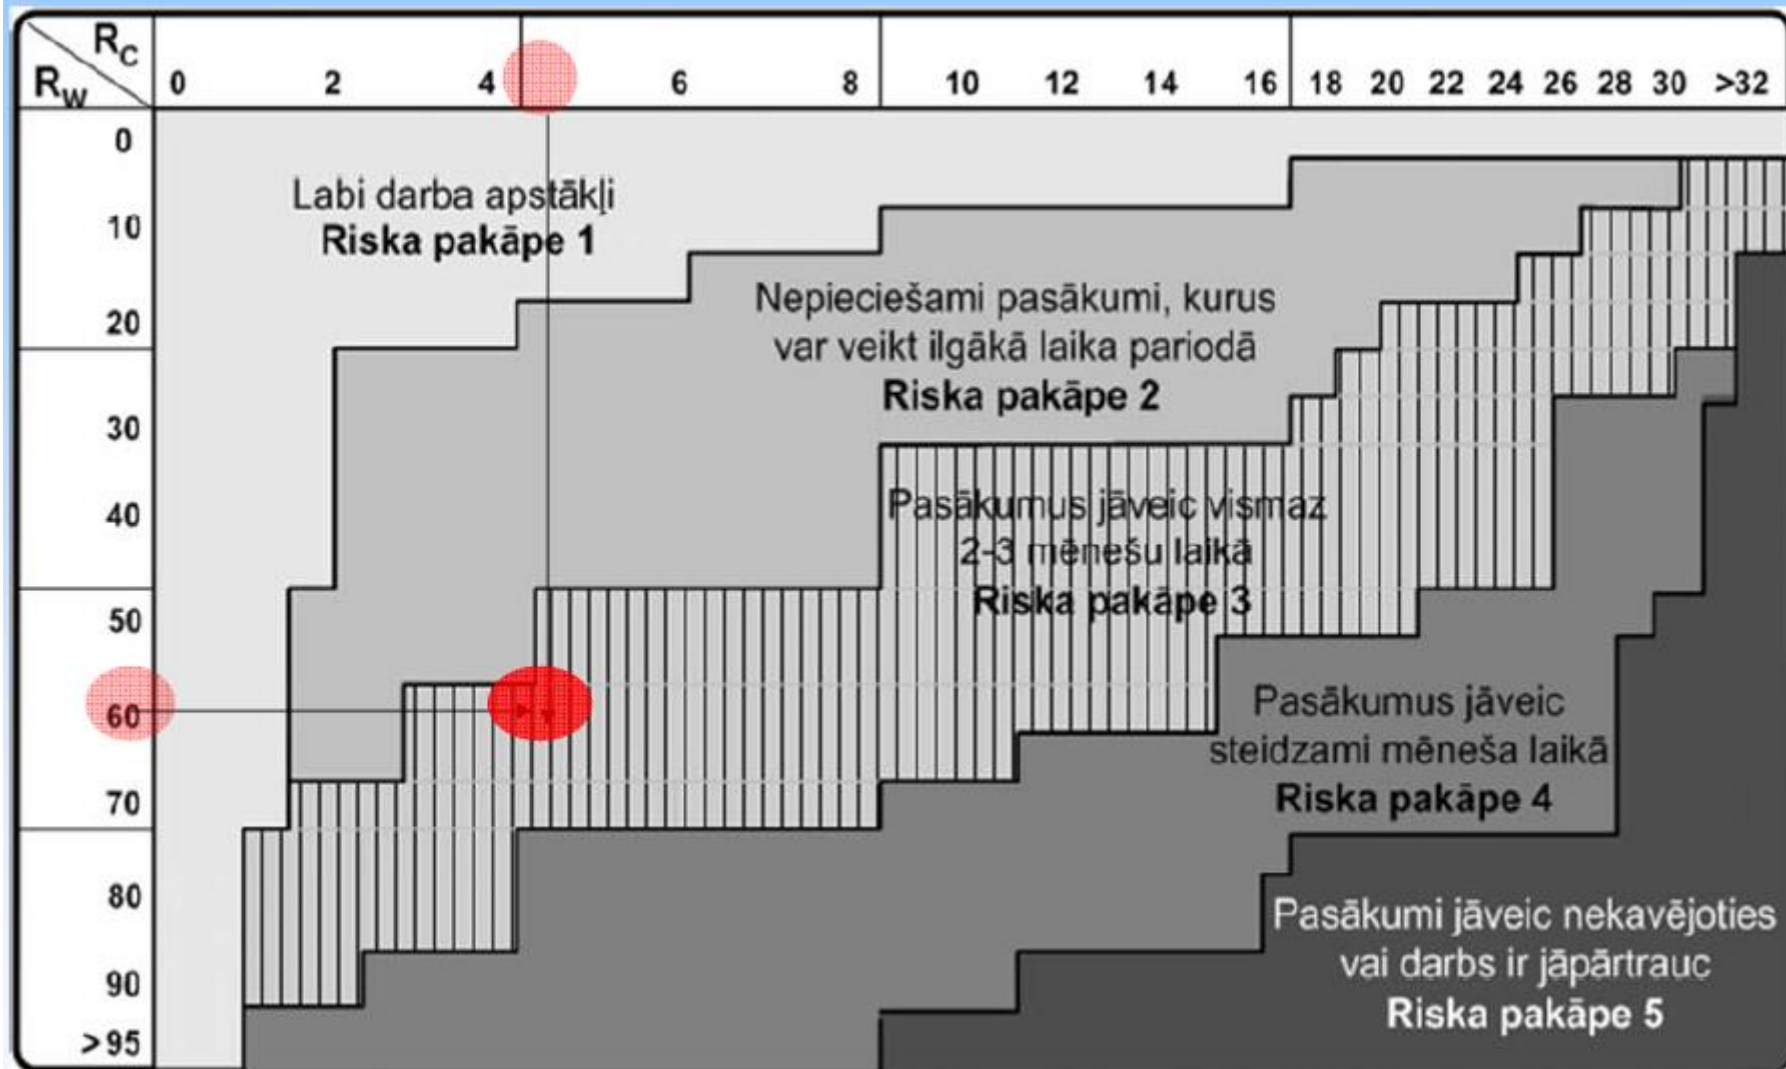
$R_C$
$R_W$
0 2 4 6 8 10 12 14 16 18 20 22 24 26 28 30 >32
0
10
20
30
40
50
60
70
80
90
>95

Labi darba apstākļi
**Riska pakāpe 1**

Nepieciešami pasākumi, kurus var veikt ilgākā laika pariodā
**Riska pakāpe 2**

Pasākumus jāveic vismaz 2-3 mēnešu laikā
**Riska pakāpe 3**

Pasākumus jāveic steidzami mēneša laikā
**Riska pakāpe 4**

Pasākumi jāveic nekavējoties vai darbs ir jāpārtrauc
**Riska pakāpe 5**